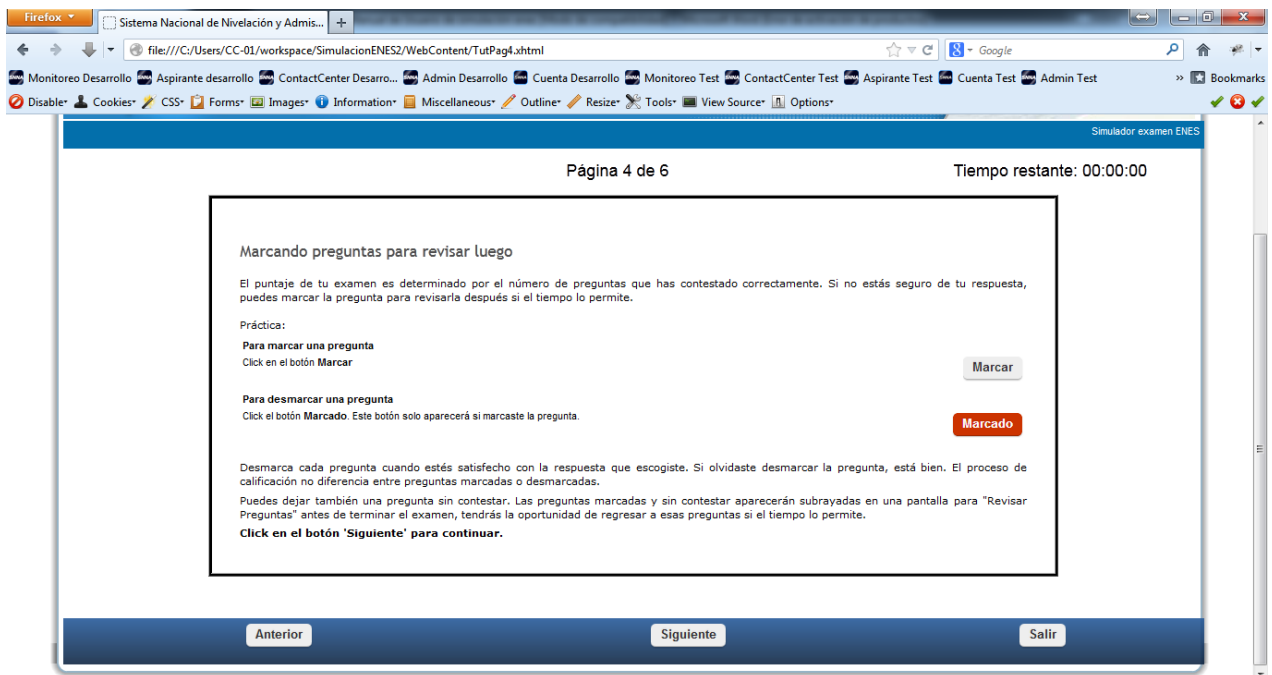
Firefox
Sistema Nacional de Nivelación y Admis...
+
file:///C:/Users/CC-01/workspace/SimulacionENES2/WebContent/TutPag4.xhtml
Google
Monitoreo Desarrollo Aspirante desarrollo ContactCenter Desarro... Admin Desarrollo Cuenta Desarrollo Monitoreo Test ContactCenter Test Aspirante Test Cuenta Test Admin Test
» Bookmarks
Disable Cookies CSS Forms Images Information Miscellaneous Outline Resize Tools View Source Options

Simulador examen ENES

Página 4 de 6

Tiempo restante: 00:00:00

Marcando preguntas para revisar luego

El puntaje de tu examen es determinado por el número de preguntas que has contestado correctamente. Si no estás seguro de tu respuesta, puedes marcar la pregunta para revisarla después si el tiempo lo permite.

Práctica:

Para marcar una pregunta
Click en el botón Marcar

Marcar

Para desmarcar una pregunta
Click el botón Marcado. Este botón solo aparecerá si marcaste la pregunta.

Marcado

Desmarca cada pregunta cuando estés satisfecho con la respuesta que escogiste. Si olvidaste desmarcar la pregunta, está bien. El proceso de calificación no diferencia entre preguntas marcadas o desmarcadas.

Puedes dejar también una pregunta sin contestar. Las preguntas marcadas y sin contestar aparecerán subrayadas en una pantalla para "Revisar Preguntas" antes de terminar el examen, tendrás la oportunidad de regresar a esas preguntas si el tiempo lo permite.

Click en el botón 'Siguiente' para continuar.

Anterior
Siguiente
Salir